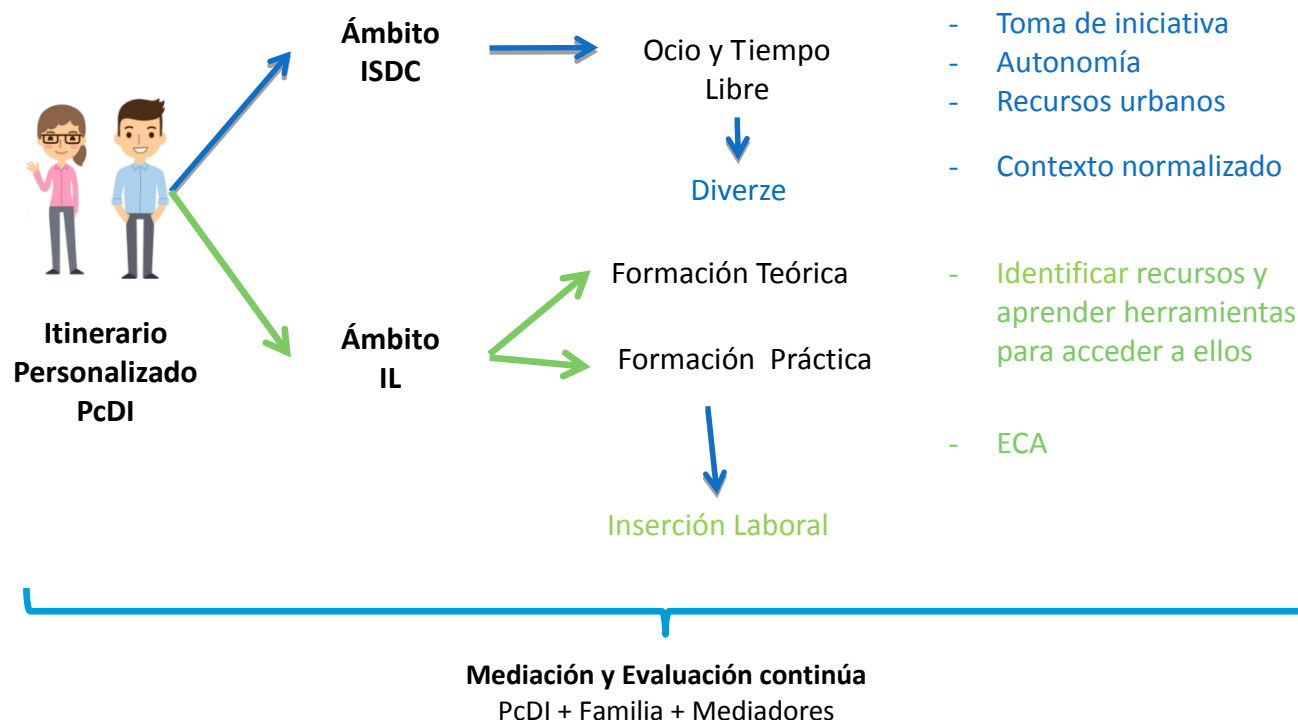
Itinerario Personalizado PcDI

Ámbito ISDC

Ocio y Tiempo Libre

Diverze

- Toma de iniciativa
- Autonomía
- Recursos urbanos
- Contexto normalizado

Ámbito IL

Formación Teórica

Formación Práctica

Inserción Laboral

- Identificar recursos y aprender herramientas para acceder a ellos

- ECA

Mediación y Evaluación continúa
PcDI + Familia + Mediadores